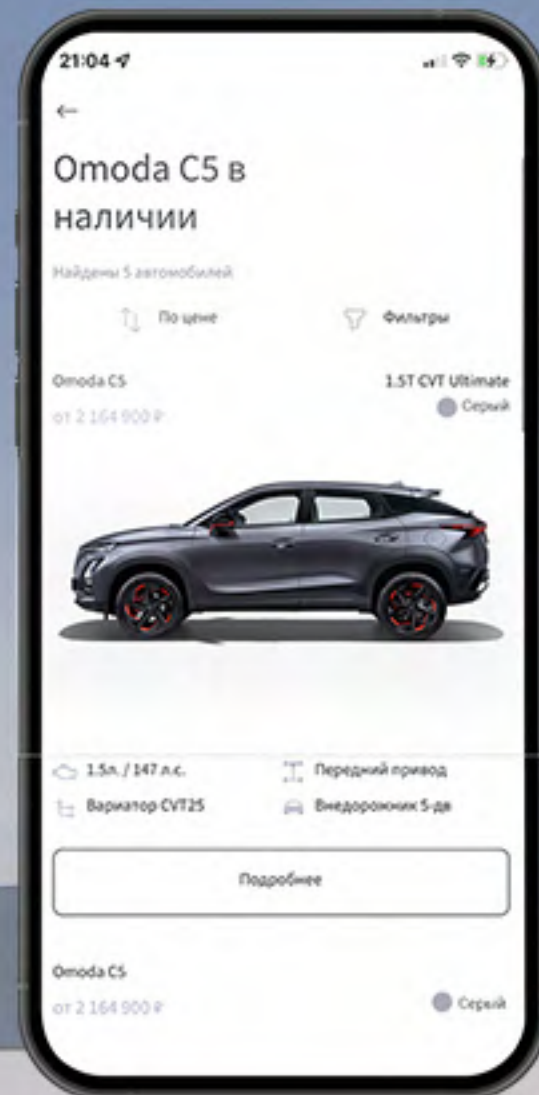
21:04

←

Omoda C5 в наличии

Найдены 5 автомобилей

По цене

Фильтры

Omoda C5

1.5T CVT Ultimate

от 2 164 900 ₽

Серый

1.5л. / 147 л.с.

Передний привод

Вариатор CVT25

Внедорожник 5-дв

Подробнее

Omoda C5

от 2 164 900 ₽

Серый